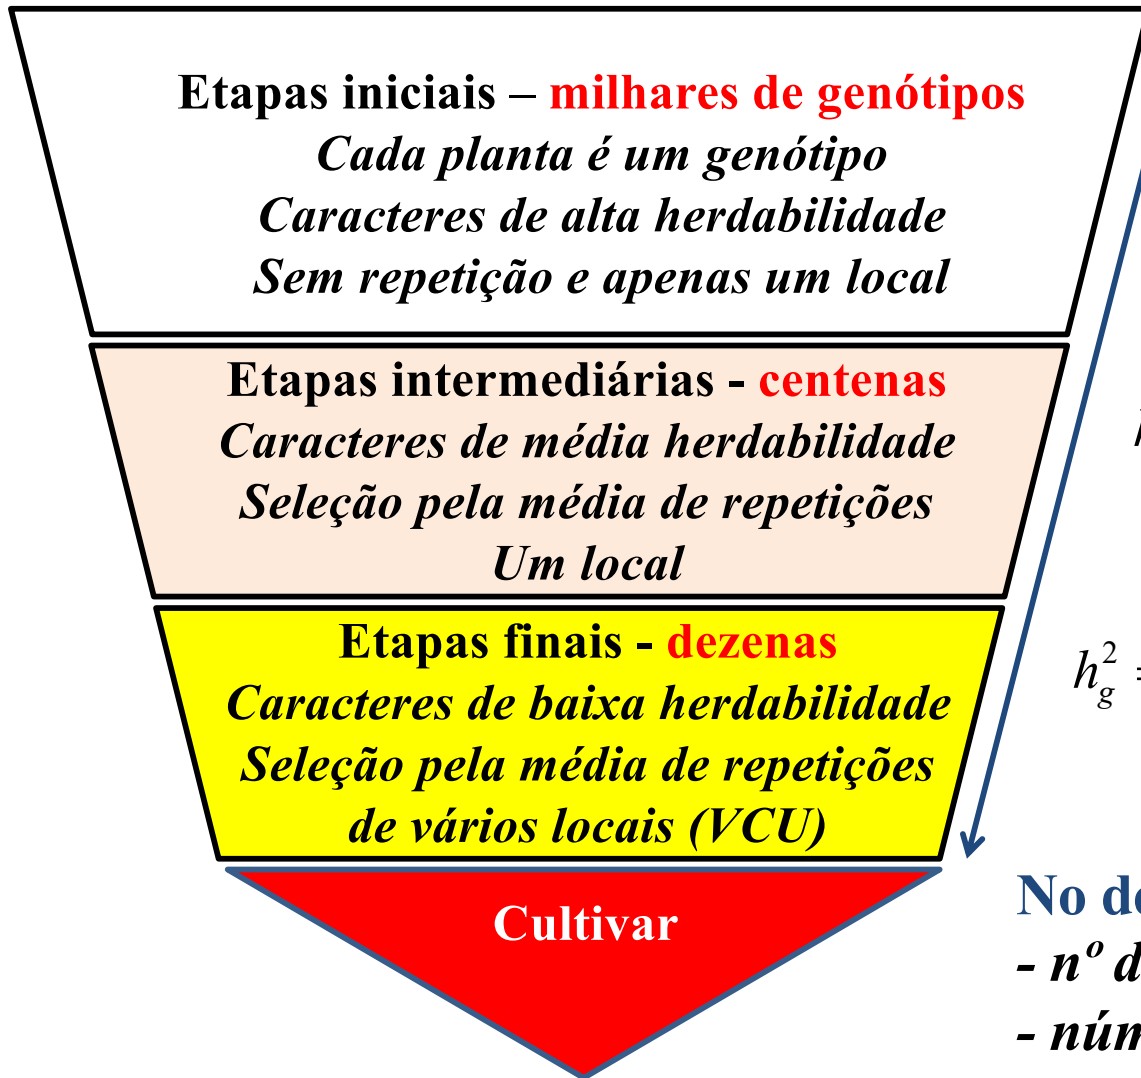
Etapas iniciais – milhares de genótipos
Cada planta é um genótipo
Caracteres de alta herdabilidade
Sem repetição e apenas um local

Etapas intermediárias - centenas
Caracteres de média herdabilidade
Seleção pela média de repetições
Um local

Etapas finais - dezenas
Caracteres de baixa herdabilidade
Seleção pela média de repetições de vários locais (VCU)

Cultivar

$h$

$h_g^2 =$

No de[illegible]
- $n^o$ d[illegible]
- núm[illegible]